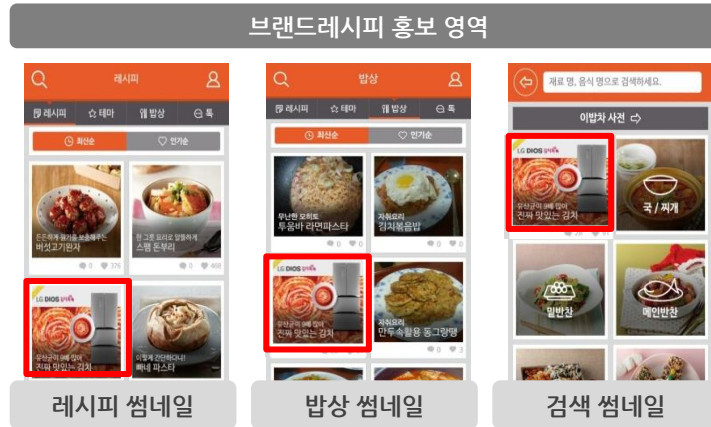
브랜드레시피 홍보 영역

레시피

레시피 테마 밥상 톡

최신순 인기순

든든하게 챙기를 보충해주는
버섯고기완자

0 376

한 그릇 요리로 알뜰하게
스팸 돈부리

0 468

LG DIOS 김치톡톡

유산균이 8배 많아
진짜 맛있는 김치

이렇게 간단하다니!
빠네 파스타

밥상

레시피 테마 밥상 톡

최신순 인기순

무난한 모히토
투움바 라면파스타

0 0

자취요리
김치볶음밥

0 0

LG DIOS 김치톡톡

유산균이 8배 많아
진짜 맛있는 김치

자취요리
만두 속활용 동그랑땡

0 3

재료 명, 음식 명으로 검색하세요.

이밥차 사전

LG DIOS 김치톡톡

유산균이 8배 많아
진짜 맛있는 김치

국 / 찌개

밑반찬

메인반찬

레시피 썸네일

밥상 썸네일

검색 썸네일